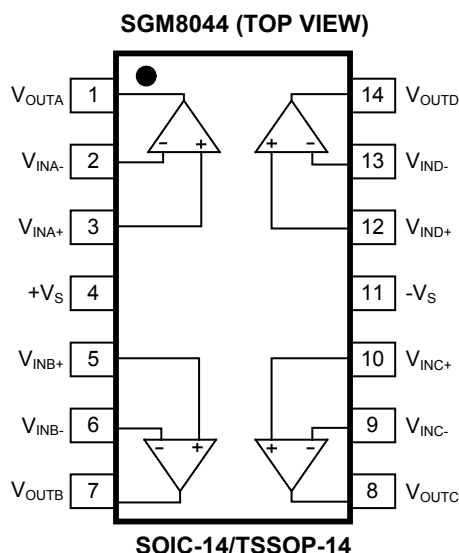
SGM8044 (TOP VIEW)

$V_{OUTA}$ 1
$V_{INA-}$ 2
$V_{INA+}$ 3
$+V_S$ 4
$V_{INB+}$ 5
$V_{INB-}$ 6
$V_{OUTB}$ 7

14 $V_{OUTD}$
13 $V_{IND-}$
12 $V_{IND+}$
11 $-V_S$
10 $V_{INC+}$
9 $V_{INC-}$
8 $V_{OUTC}$

− +
+ −
− +
+ −

SOIC-14/TSSOP-14